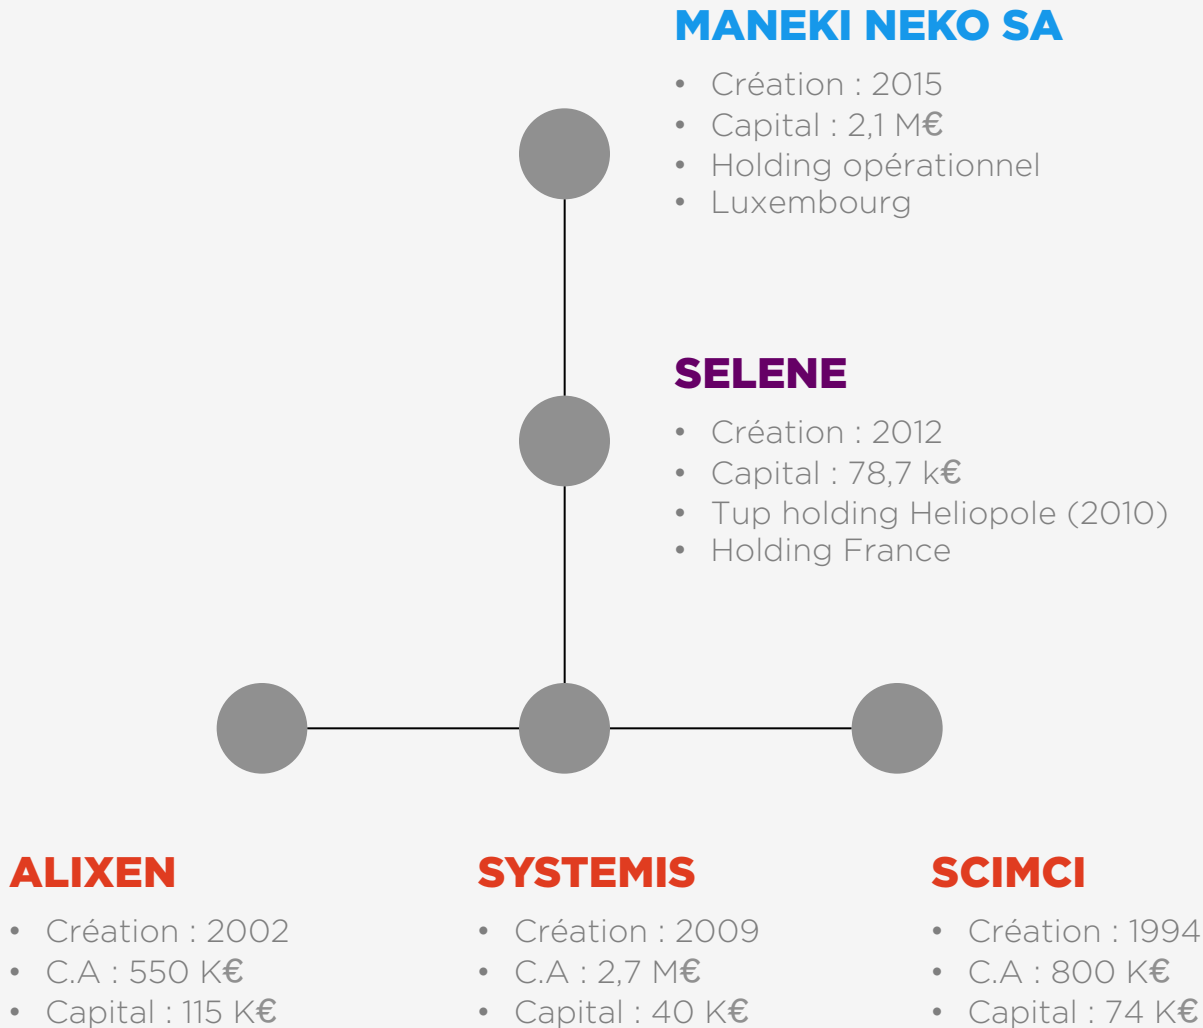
MANEKI NEKO SA

• Création : 2015
• Capital : 2,1 M€
• Holding opérationnel
• Luxembourg

SELENE

• Création : 2012
• Capital : 78,7 k€
• Tup holding Heliopole (2010)
• Holding France

ALIXEN

• Création : 2002
• C.A : 550 K€
• Capital : 115 K€

SYSTEMIS

• Création : 2009
• C.A : 2,7 M€
• Capital : 40 K€

SCIMCI

• Création : 1994
• C.A : 800 K€
• Capital : 74 K€